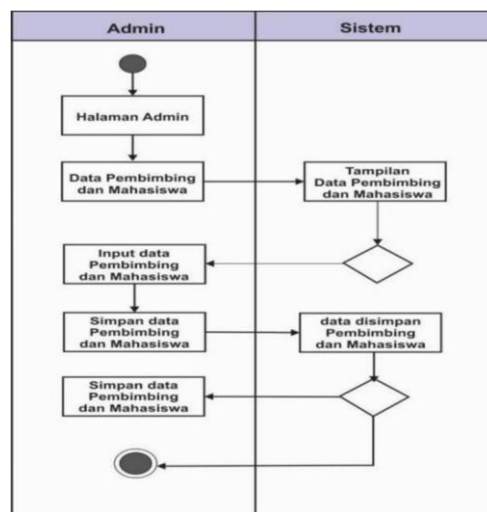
Admin

Sistem

Halaman Admin

Data Pembimbing dan Mahasiswa

Tampilan Data Pembimbing dan Mahasiswa

Input data Pembimbing dan Mahasiswa

Simpan data Pembimbing dan Mahasiswa

data disimpan Pembimbing dan Mahasiswa

Simpan data Pembimbing dan Mahasiswa